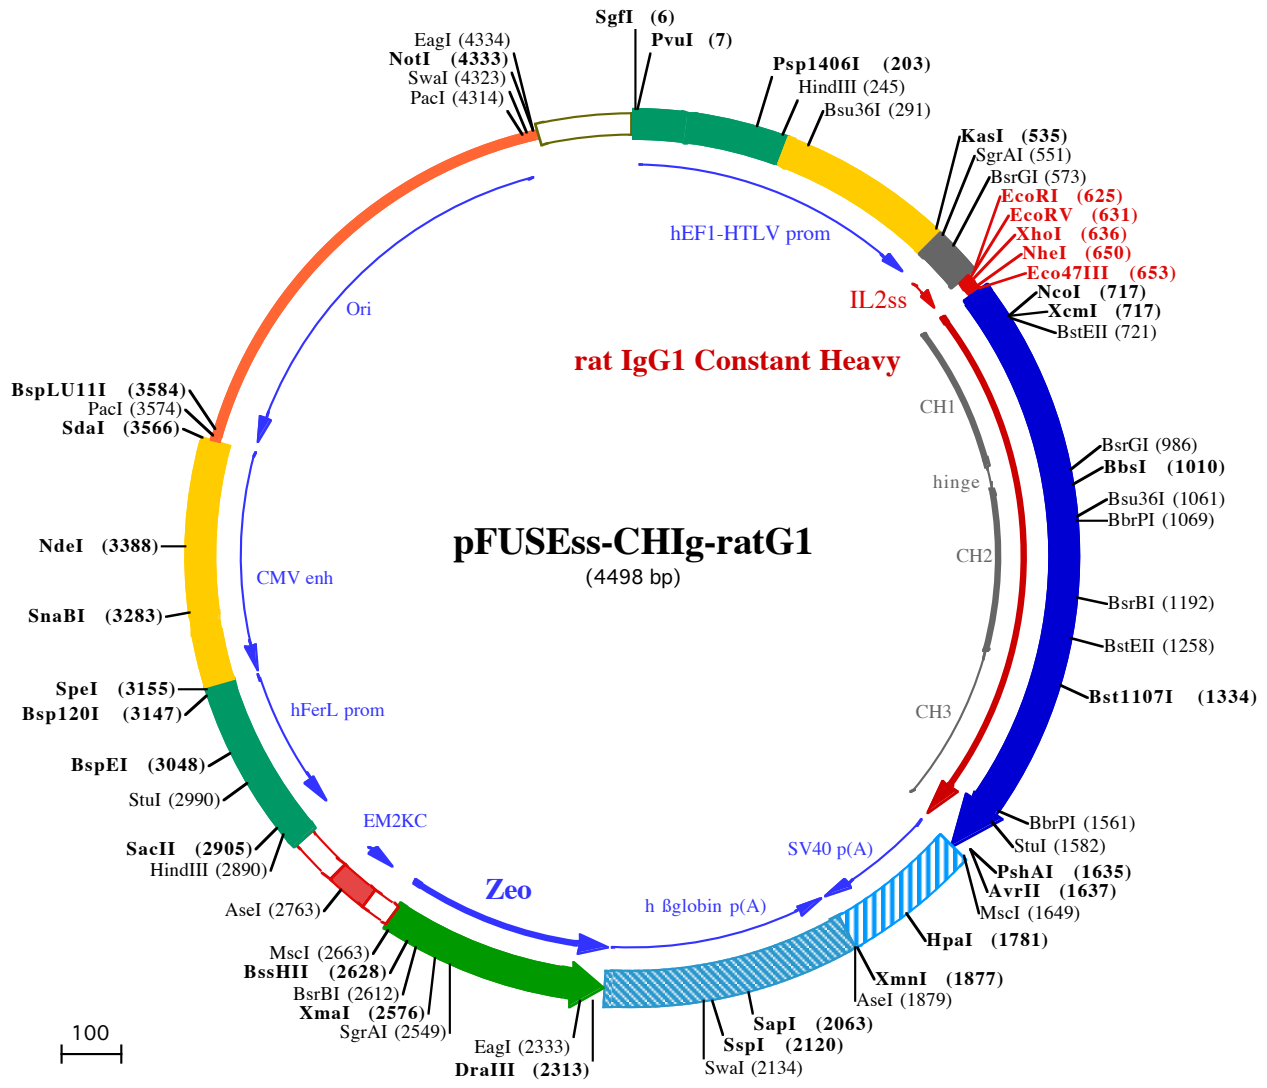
SgfI (6)
PvuI (7)
EagI (4334)
NotI (4333)
SwaI (4323)
PacI (4314)
Psp1406I (203)
HindIII (245)
Bsu36I (291)
KasI (535)
SgrAI (551)
BsrGI (573)
EcoRI (625)
EcoRV (631)
XhoI (636)
NheI (650)
Eco47III (653)
NcoI (717)
XcmI (717)
BstEII (721)
hEF1-HTLV prom
IL2ss
Ori
rat IgG1 Constant Heavy
CH1
hinge
CH2
CH3
BspLU11I (3584)
PacI (3574)
SdaI (3566)
BsrGI (986)
BbsI (1010)
Bsu36I (1061)
BbrPI (1069)
NdeI (3388)
pFUSEss-CHIg-ratG1
(4498 bp)
CMV enh
SnaBI (3283)
BsrBI (1192)
BstEII (1258)
SpeI (3155)
Bsp120I (3147)
hFerL prom
Bst1107I (1334)
BspEI (3048)
StuI (2990)
EM2KC
SacII (2905)
HindIII (2890)
SV40 p(A)
BbrPI (1561)
StuI (1582)
PshAI (1635)
AvrII (1637)
MscI (1649)
Zeo
AseI (2763)
h ßglobin p(A)
HpaI (1781)
MscI (2663)
BssHII (2628)
BsrBI (2612)
XmaI (2576)
SgrAI (2549)
XmnI (1877)
AseI (1879)
SapI (2063)
SspI (2120)
SwaI (2134)
EagI (2333)
DraIII (2313)
100